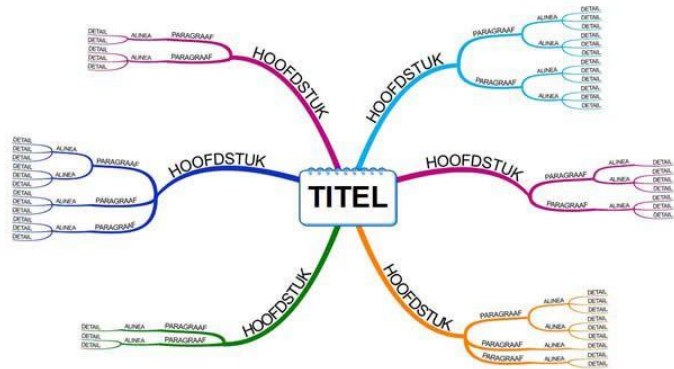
TITEL

HOOFDSTUK
PARAGRAAF
ALINEA
DETAIL
DETAIL
DETAIL
PARAGRAAF
ALINEA
DETAIL
DETAIL
DETAIL

HOOFDSTUK
PARAGRAAF
ALINEA
DETAIL
DETAIL
DETAIL
DETAIL
ALINEA
DETAIL
DETAIL
DETAIL
PARAGRAAF
ALINEA
DETAIL
DETAIL
DETAIL
ALINEA
DETAIL
DETAIL
DETAIL

HOOFDSTUK
PARAGRAAF
ALINEA
DETAIL
DETAIL
DETAIL
ALINEA
DETAIL
DETAIL
DETAIL
PARAGRAAF
ALINEA
DETAIL
DETAIL
DETAIL
PARAGRAAF
ALINEA
DETAIL
DETAIL
DETAIL

HOOFDSTUK
PARAGRAAF
ALINEA
DETAIL
DETAIL
DETAIL
ALINEA
DETAIL
DETAIL
DETAIL
PARAGRAAF
ALINEA
DETAIL
DETAIL
DETAIL

HOOFDSTUK
PARAGRAAF
ALINEA
DETAIL
DETAIL
ALINEA
DETAIL
DETAIL
PARAGRAAF
ALINEA
DETAIL
DETAIL

HOOFDSTUK
PARAGRAAF
ALINEA
DETAIL
DETAIL
DETAIL
ALINEA
DETAIL
DETAIL
DETAIL
PARAGRAAF
ALINEA
DETAIL
DETAIL
PARAGRAAF
ALINEA
DETAIL
DETAIL